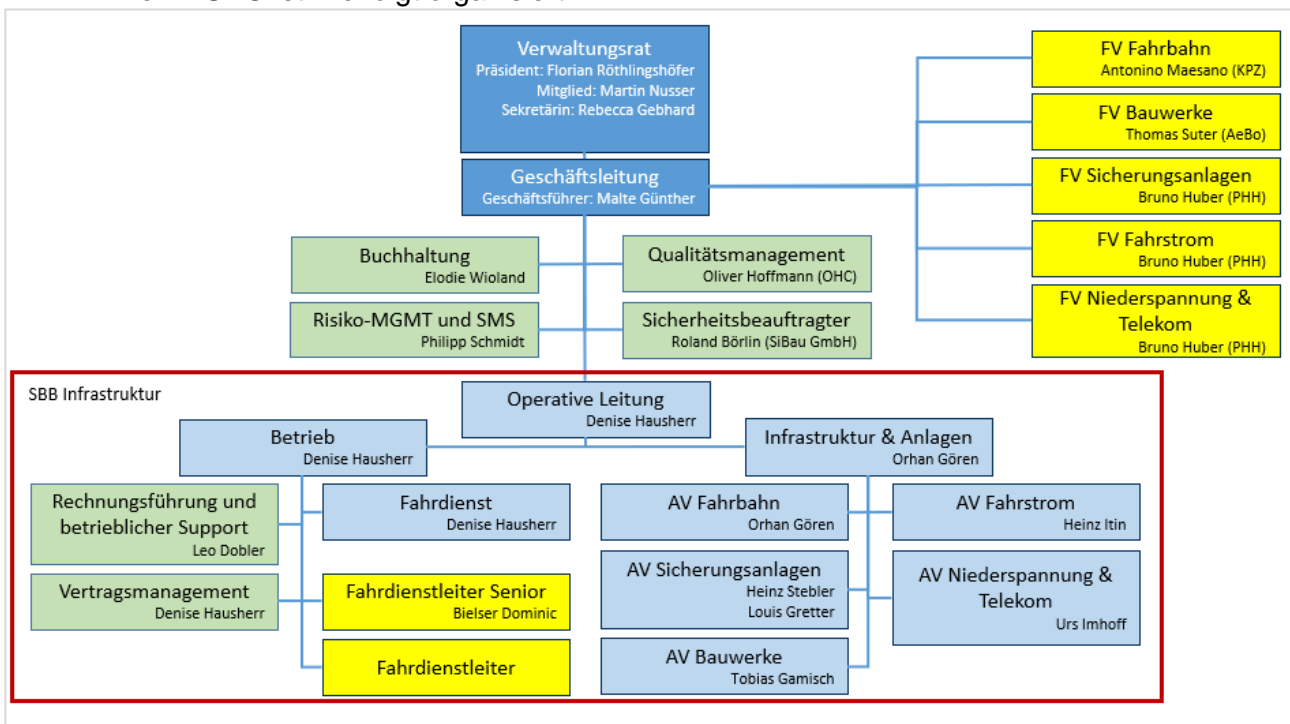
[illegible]

Verwaltungsrat
Präsident: Florian Röthlingshöfer
Mitglied: Martin Nusser
Sekretärin: Rebecca Gebhard

Geschäftsleitung
Geschäftsführer: Malte Günther

FV Fahrbahn
Antonino Maesano (KPZ)

FV Bauwerke
Thomas Suter (AeBo)

FV Sicherungsanlagen
Bruno Huber (PHH)

FV Fahrstrom
Bruno Huber (PHH)

FV Niederspannung & Telekom
Bruno Huber (PHH)

Buchhaltung
Elodie Wioland

Qualitätsmanagement
Oliver Hoffmann (OHC)

Risiko-MGMT und SMS
Philipp Schmidt

Sicherheitsbeauftragter
Roland Börlin (SiBau GmbH)

SBB Infrastruktur

Operative Leitung
Denise Hausherr

Betrieb
Denise Hausherr

Infrastruktur & Anlagen
Orhan Gören

Rechnungsführung und betrieblicher Support
Leo Dobler

Fahrdienst
Denise Hausherr

AV Fahrbahn
Orhan Gören

AV Fahrstrom
Heinz Itin

Vertragsmanagement
Denise Hausherr

Fahrdienstleiter Senior
Bielser Dominic

AV Sicherungsanlagen
Heinz Stebler
Louis Gretter

AV Niederspannung & Telekom
Urs Imhoff

Fahrdienstleiter

AV Bauwerke
Tobias Gamisch